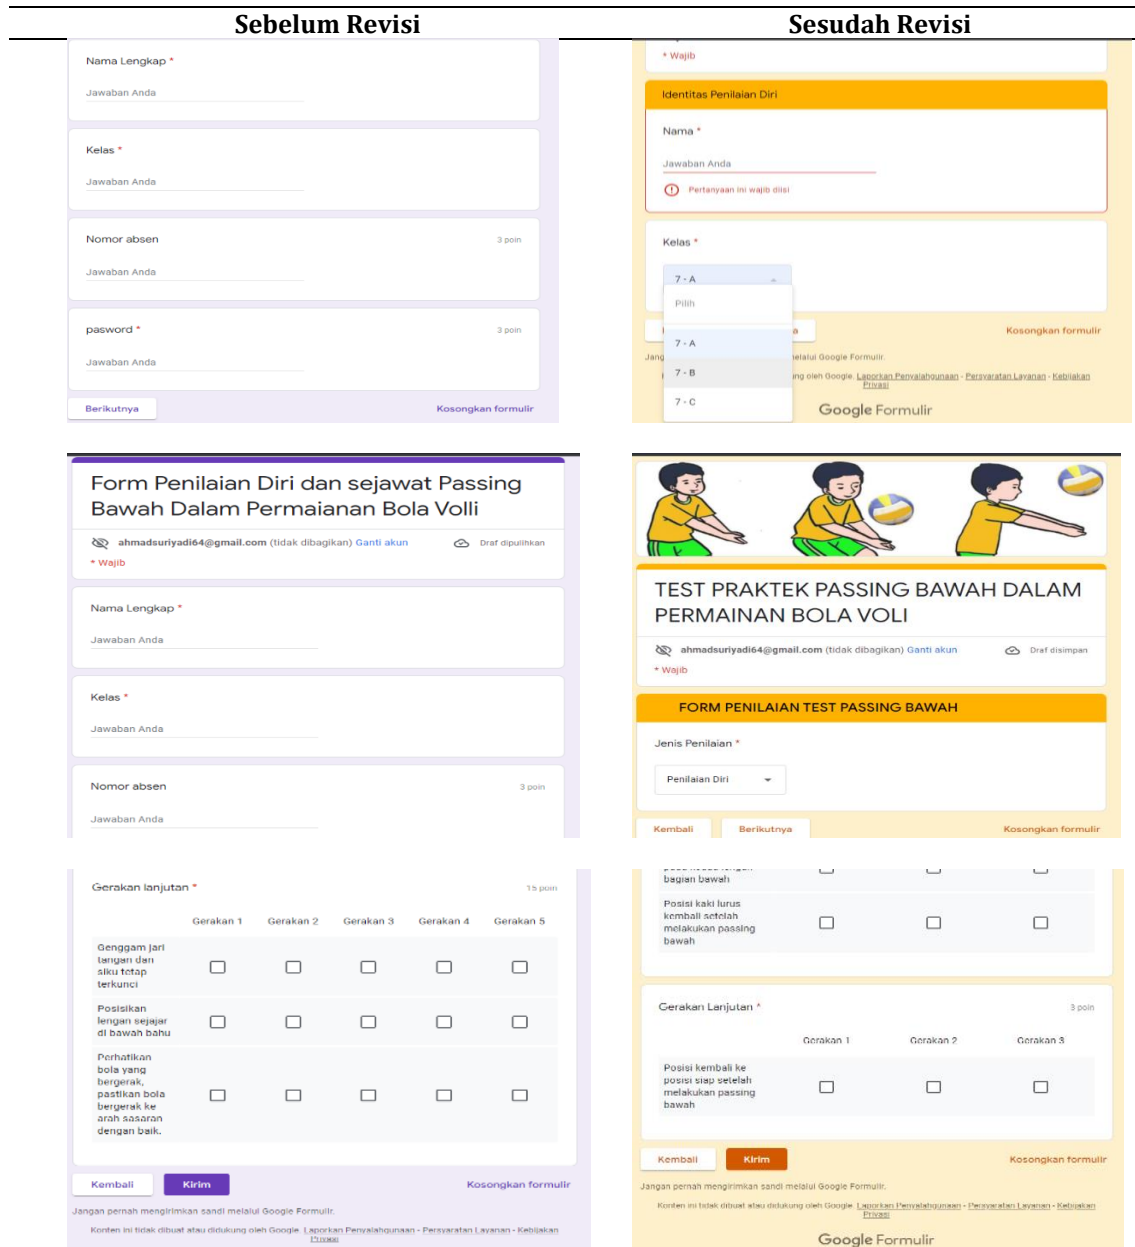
| Sebelum Revisi | Sesudah Revisi |
|---|---|

Nama Lengkap *
Jawaban Anda

Kelas *
Jawaban Anda

Nomor absen 3 poin
Jawaban Anda

pasword * 3 poin
Jawaban Anda

Berikutnya Kosongkan formulir

* Wajib

Identitas Penilaian Diri

Nama *
Jawaban Anda
Pertanyaan ini wajib diisi

Kelas *
7 - A
Pilih
7 - A
7 - B
7 - C

Kosongkan formulir
Jang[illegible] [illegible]melalui Google Formulir.
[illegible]ng oleh Google. Laporkan Penyalahgunaan - Persyaratan Layanan - Kebijakan Privasi
Google Formulir

Form Penilaian Diri dan sejawat Passing Bawah Dalam Permaianan Bola Volli
ahmadsuriyadi64@gmail.com (tidak dibagikan) Ganti akun Draf dipulihkan
* Wajib

Nama Lengkap *
Jawaban Anda

Kelas *
Jawaban Anda

Nomor absen 3 poin
Jawaban Anda

TEST PRAKTEK PASSING BAWAH DALAM PERMAINAN BOLA VOLI
ahmadsuriyadi64@gmail.com (tidak dibagikan) Ganti akun Draf disimpan
* Wajib

FORM PENILAIAN TEST PASSING BAWAH

Jenis Penilaian *
Penilaian Diri

Kembali Berikutnya Kosongkan formulir

Gerakan lanjutan * 15 poin

| | Gerakan 1 | Gerakan 2 | Gerakan 3 | Gerakan 4 | Gerakan 5 |
|---|---|---|---|---|---|
| Genggam jari tangan dan siku tetap terkunci | ☐ | ☐ | ☐ | ☐ | ☐ |
| Posisikan lengan sejajar di bawah bahu | ☐ | ☐ | ☐ | ☐ | ☐ |
| Perhatikan bola yang bergerak, pastikan bola bergerak ke arah sasaran dengan baik. | ☐ | ☐ | ☐ | ☐ | ☐ |

Kembali Kirim Kosongkan formulir
Jangan pernah mengirimkan sandi melalui Google Formulir.
Konten ini tidak dibuat atau didukung oleh Google. Laporkan Penyalahgunaan - Persyaratan Layanan - Kebijakan Privasi

| | | | |
|---|---|---|---|
| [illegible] bagian bawah | ☐ | ☐ | ☐ |
| Posisi kaki lurus kembali setelah melakukan passing bawah | ☐ | ☐ | ☐ |

Gerakan Lanjutan * 3 poin

| | Gerakan 1 | Gerakan 2 | Gerakan 3 |
|---|---|---|---|
| Posisi kembali ke posisi siap setelah melakukan passing bawah | ☐ | ☐ | ☐ |

Kembali Kirim Kosongkan formulir
Jangan pernah mengirimkan sandi melalui Google Formulir.
Konten ini tidak dibuat atau didukung oleh Google. Laporkan Penyalahgunaan - Persyaratan Layanan - Kebijakan Privasi
Google Formulir